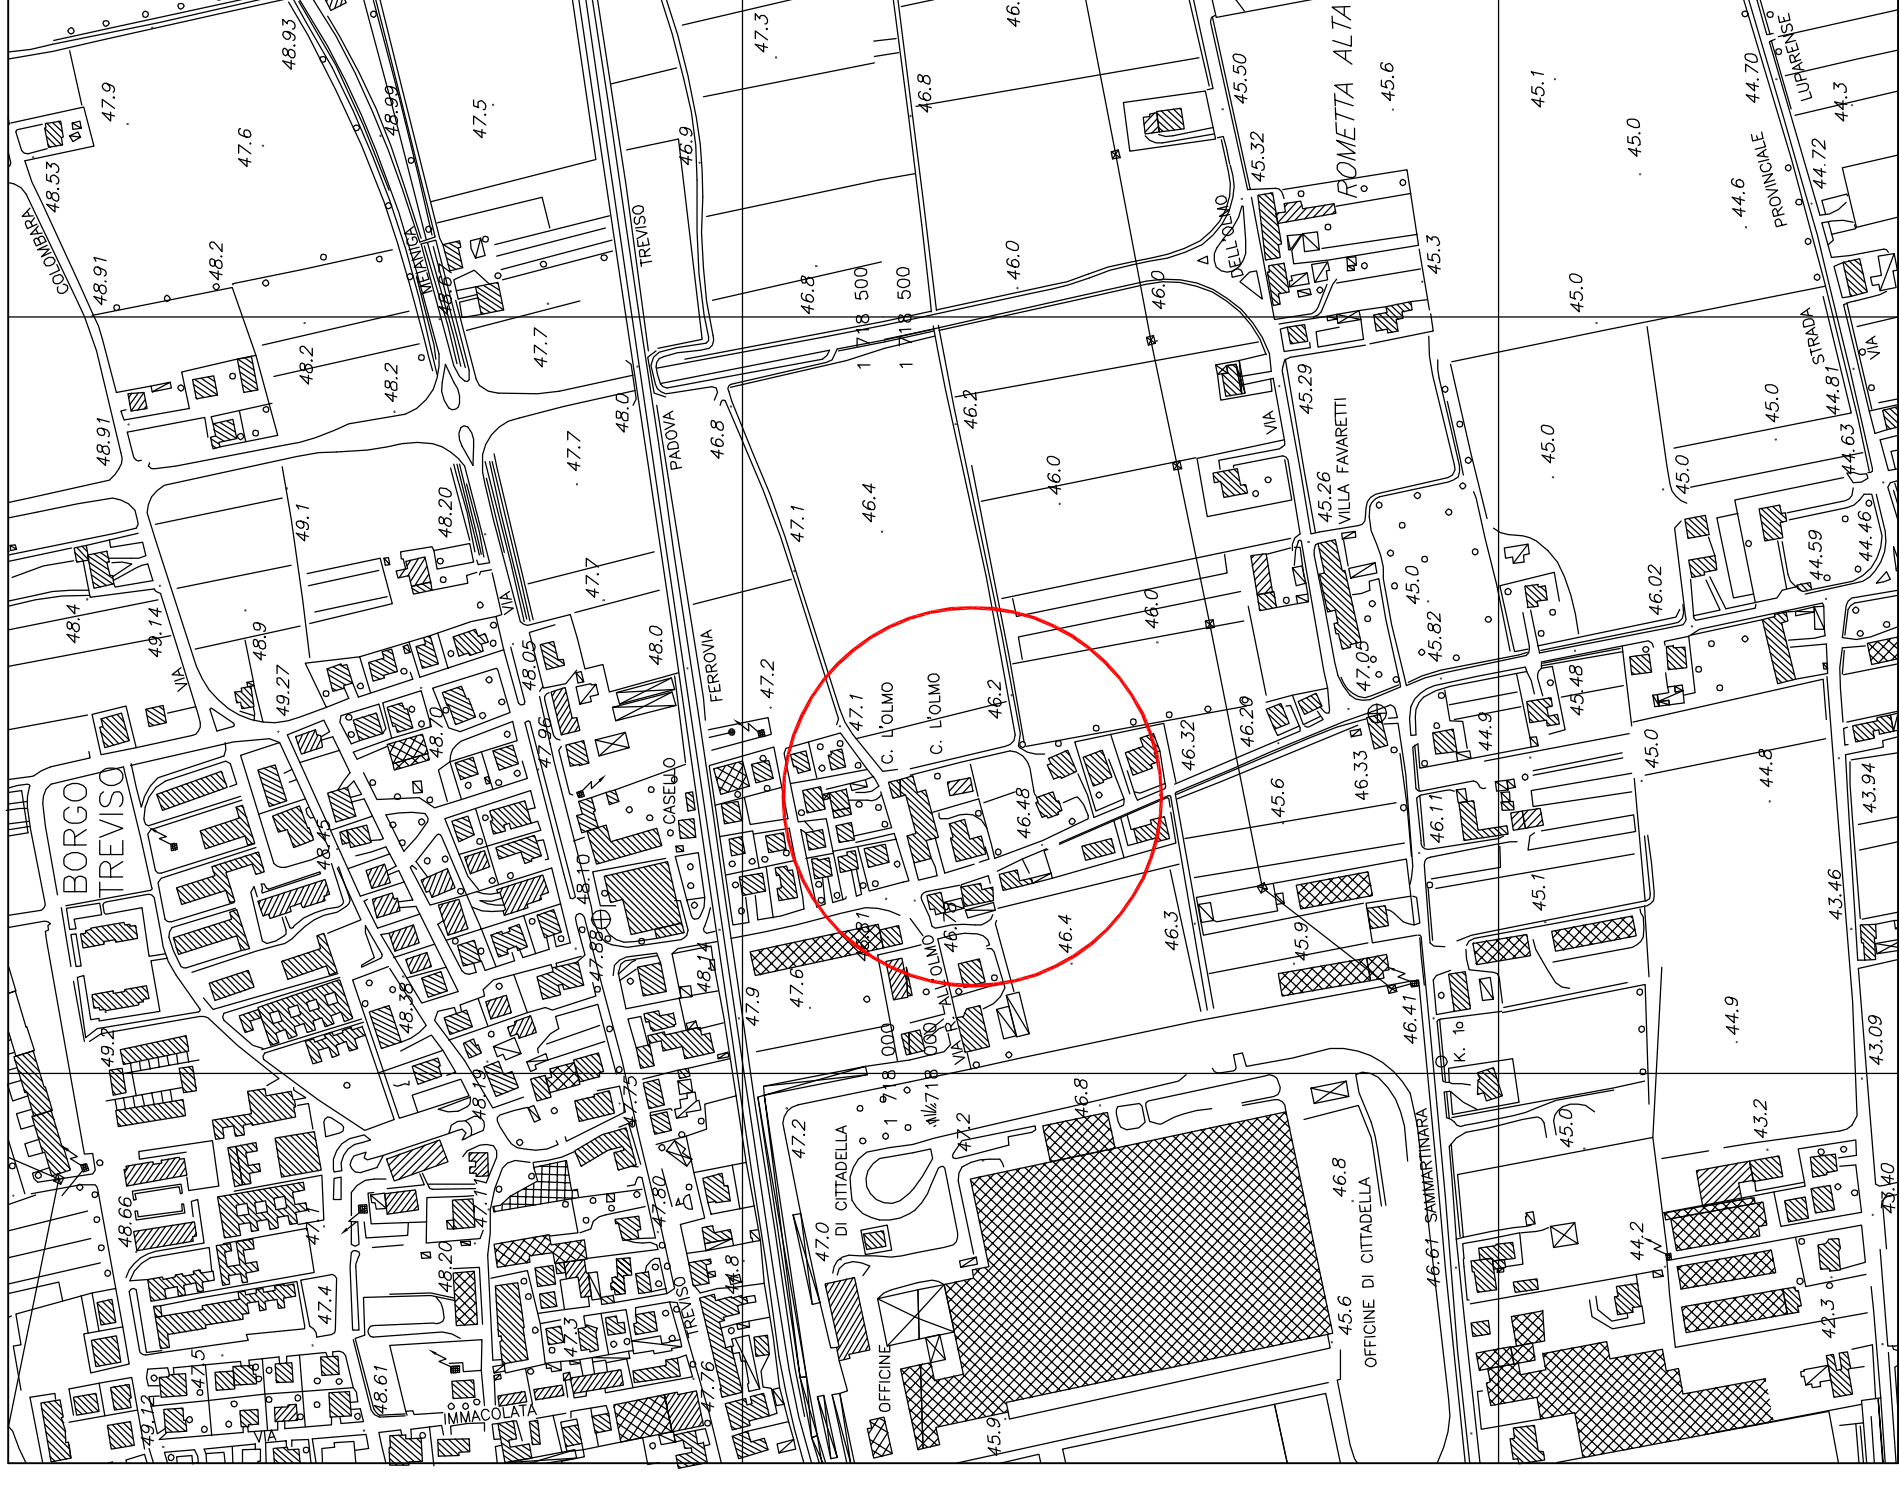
48.93
47.9
47.6
48.53
COLOMBARA
48.91
48.2
48.99
47.5
47.3
46.9
TREVISO
46.8
46.
46.8
45.50
45.32
ROMETTA ALTA
45.6
45.1
45.0
44.70
LUPARENSE
44.3
44.72
44.6
PROVINCIALE
MELANIGA
48.6
48.2
48.2
47.7
48.0
PADOVA
46.8
1718 500
1718 500
46.8
46.0
46.0
DELL'OLMO
45.3
45.0
STRADA
44.81
VIA
48.91
47.7
46.2
46.0
VIA
45.29
VILLA FAVARETTI
45.26
45.0
45.0
45.0
44.63
49.1
48.20
47.1
46.4
44.59
44.46
48.4
49.14
VIA
48.9
49.27
VIA
48.05
47.7
48.0
FERROVIA
47.2
47.1
C. L'OLMO
C. L'OLMO
46.2
46.0
46.32
46.29
47.05
45.82
45.0
46.02
45.48
44.9
BORGO TREVISO
48.70
47.96
CASELLO
48.45
46.48
45.6
46.33
46.11
45.0
44.8
43.94
48.10
47.88
48.14
47.9
47.6
48.1
46.
L'OLMO
46.4
46.3
45.9
45.1
43.46
48.38
49.2
47.75
48.19
000
000
1718
1718
VIA
AL
46.41
K.
44.9
43.09
47.2
47.2
46.8
DI CITTADELLA
47.0
46.8
OFFICINE DI CITTADELLA
SAMMARTINARA
45.0
43.2
43.40
48.66
47.1
48.20
47.4
47.80
TREVISO
48.8
OFFICINE
45.6
46.61
44.2
42.3
48.61
47.5
49.12
VIA
IMMACOLATA
47.76
45.9